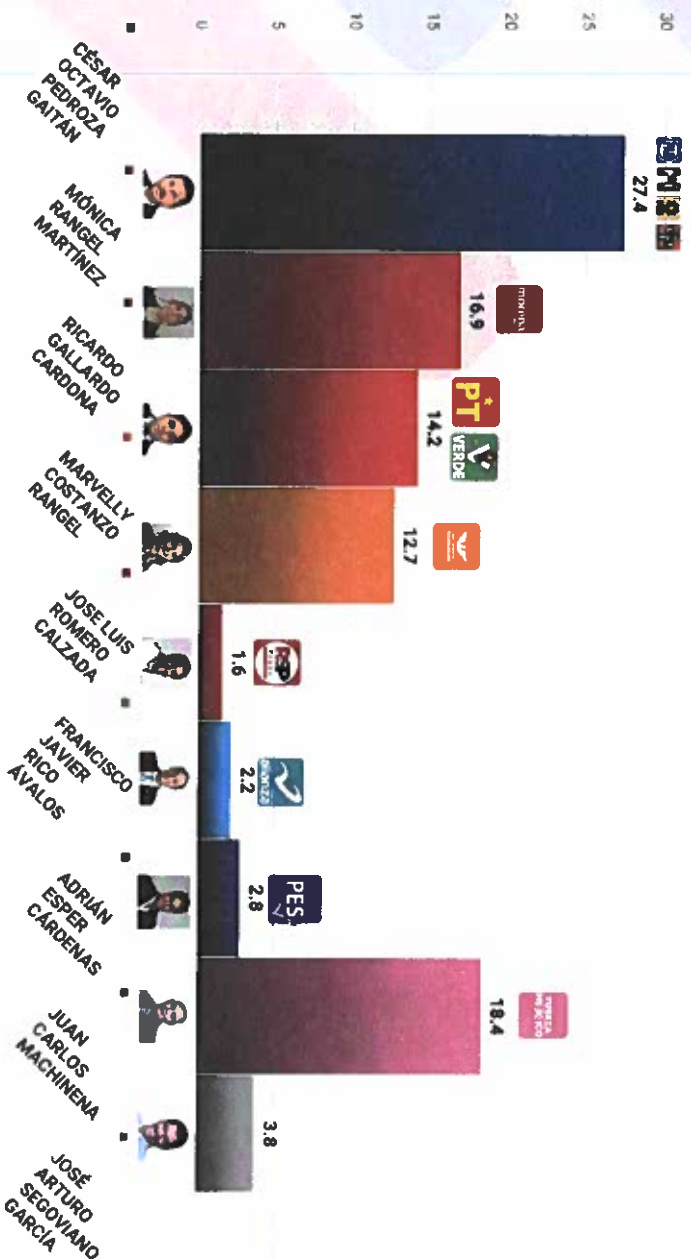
30
25
20
15
10
5
0

CÉSAR OCTAVIO PEDROZA GAITÁN
27.4

MÓNICA RANGEL MARTÍNEZ
16.9
morena

RICARDO GALLARDO CARDONA
14.2
PT
VERDE

MARVELLY COSTANZO RANGEL
12.7

JOSE LUIS ROMERO CALZADA
1.6

FRANCISCO JAVIER RICO ÁVALOS
2.2

ADRIÁN ESPER CÁRDENAS
2.8
PES

JUAN CARLOS MACHINENA
18.4
FUERZA MÉXICO

JOSÉ ARTURO SEGOVIANO GARCÍA
3.8